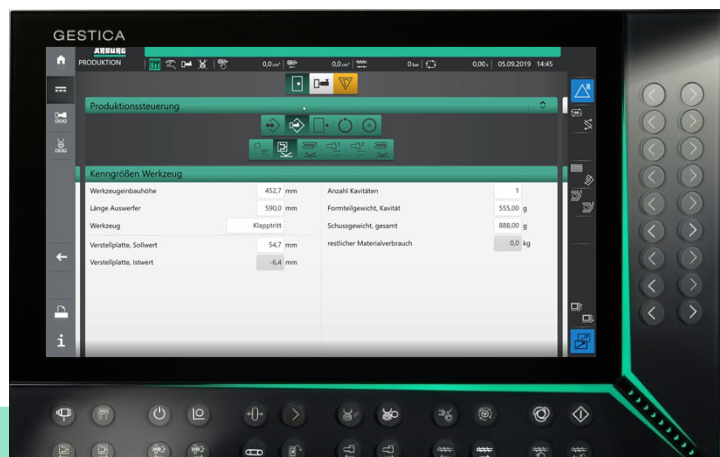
GESTICA

ARBURG
PRODUKTION

0,0 cm³
0,0 cm³
0 bar
0,00 s
05.09.2019 14:45

Produktionssteuerung

Kenngrößen Werkzeug

| | | |
|---|---|---|
| Werkzeugeinbauhöhe | 452,7 | mm |
| Länge Auswerfer | 590,0 | mm |
| Werkzeug | Klapptritt | |
| Verstellplatte, Sollwert | 54,7 | mm |
| Verstellplatte, Istwert | -6,4 | mm |

| | | |
|---|---|---|
| Anzahl Kavitäten | 1 | |
| Formteilgewicht, Kavität | 555,00 | g |
| Schussgewicht, gesamt | 888,00 | g |
| restlicher Materialverbrauch | 0,0 | kg |